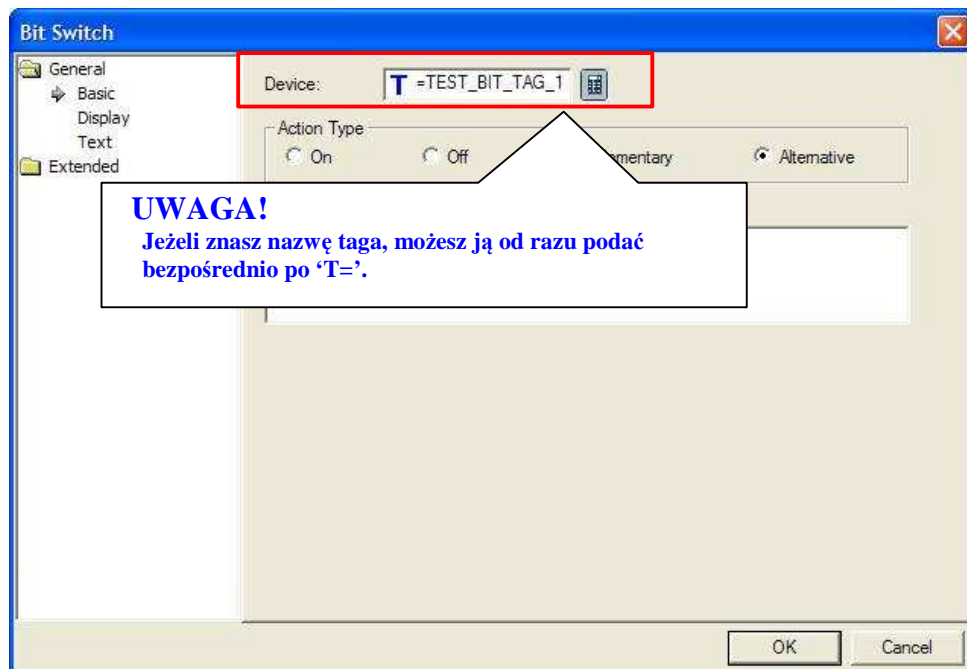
Bit Switch

General
Basic
Display
Text
Extended

Device: T =TEST_BIT_TAG_1

Action Type
On Off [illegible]mentary Alternative

UWAGA!
Jeżeli znasz nazwę taga, możesz ją od razu podać bezpośrednio po ‘T=’.

OK Cancel